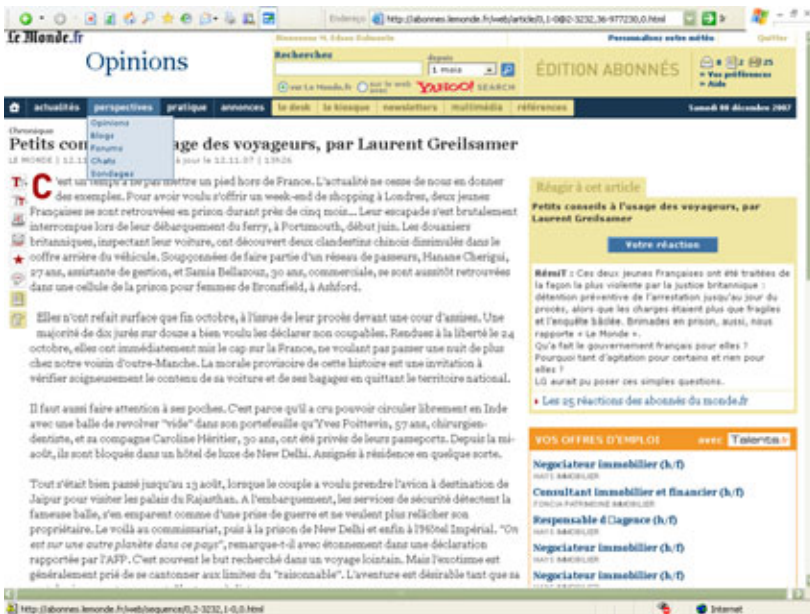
Adresse http://abonnes.lemonde.fr/web/article/0,1-0@2-3232,36-977230,0.html

Le Monde.fr

Opinions

Recherchez

1 mois

sur Le Monde.fr

YAHOO! SEARCH

ÉDITION ABONNÉS

Vos préférences
Aide

Personnalisez votre météo

Quitter

actualités perspectives pratique annonces le desk le kiosque newsletters multimédia références

Samedi 08 décembre 2007

Opinions
Blogs
Forums
Chats
Sondages

Chronique

Petits con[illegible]age des voyageurs, par Laurent Greilsamer

LE MONDE | 12.1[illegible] jour le 12.11.07 | 13h26

C'est un temps à ne pas mettre un pied hors de France. L'actualité ne cesse de nous en donner des exemples. Pour avoir voulu s'offrir un week-end de shopping à Londres, deux jeunes Françaises se sont retrouvées en prison durant près de cinq mois... Leur escapade s'est brutalement interrompue lors de leur débarquement du ferry, à Portsmouth, début juin. Les douaniers britanniques, inspectant leur voiture, ont découvert deux clandestins chinois dissimulés dans le coffre arrière du véhicule. Soupçonnées de faire partie d'un réseau de passeurs, Hanane Cherigui, 27 ans, assistante de gestion, et Samia Bellaouz, 30 ans, commerciale, se sont aussitôt retrouvées dans une cellule de la prison pour femmes de Bronzfield, à Ashford.

Elles n'ont refait surface que fin octobre, à l'issue de leur procès devant une cour d'assises. Une majorité de dix jurés sur douze a bien voulu les déclarer non coupables. Rendues à la liberté le 24 octobre, elles ont immédiatement mis le cap sur la France, ne voulant pas passer une nuit de plus chez notre voisin d'outre-Manche. La morale provisoire de cette histoire est une invitation à vérifier soigneusement le contenu de sa voiture et de ses bagages en quittant le territoire national.

Il faut aussi faire attention à ses poches. C'est parce qu'il a cru pouvoir circuler librement en Inde avec une balle de revolver "vide" dans son portefeuille qu'Yves Poittevin, 57 ans, chirurgien-dentiste, et sa compagne Caroline Héritier, 30 ans, ont été privés de leurs passeports. Depuis la mi-août, ils sont bloqués dans un hôtel de luxe de New Delhi. Assignés à résidence en quelque sorte.

Tout s'était bien passé jusqu'au 13 août, lorsque le couple a voulu prendre l'avion à destination de Jaipur pour visiter les palais du Rajasthan. A l'embarquement, les services de sécurité détectent la fameuse balle, s'en emparent comme d'une prise de guerre et ne veulent plus relâcher son propriétaire. Le voilà au commissariat, puis à la prison de New Delhi et enfin à l'Hôtel Impérial. "On est sur une autre planète dans ce pays", remarque-t-il avec étonnement dans une déclaration rapportée par l'AFP. C'est souvent le but recherché dans un voyage lointain. Mais l'exotisme est généralement prié de se cantonner aux limites du "raisonnable". L'aventure est désirable tant que sa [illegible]

Réagir à cet article

Petits conseils à l'usage des voyageurs, par Laurent Greilsamer

Votre réaction

Rémi T : Ces deux jeunes Françaises ont été traitées de la façon la plus violente par la justice britannique : détention préventive de l'arrestation jusqu'au jour du procès, alors que les charges étaient plus que fragiles et l'enquête bâclée. Brimades en prison, aussi, nous rapporte « Le Monde ».
Qu'a fait le gouvernement français pour elles ? Pourquoi tant d'agitation pour certains et rien pour elles ?
LG aurait pu poser ces simples questions.

Les 25 réactions des abonnés du monde.fr

VOS OFFRES D'EMPLOI avec Talents

Negociateur immobilier (h/f)
NAFS IMMOBILIER

Consultant immobilier et financier (h/f)
FONCIA PATRIMOINE IMMOBILIER

Responsable d'agence (h/f)
NAFS IMMOBILIER

Negociateur immobilier (h/f)
NAFS IMMOBILIER

Negociateur immobilier (h/f)

http://abonnes.lemonde.fr/web/sequence/0,2-3232,1-0,0.html

Internet